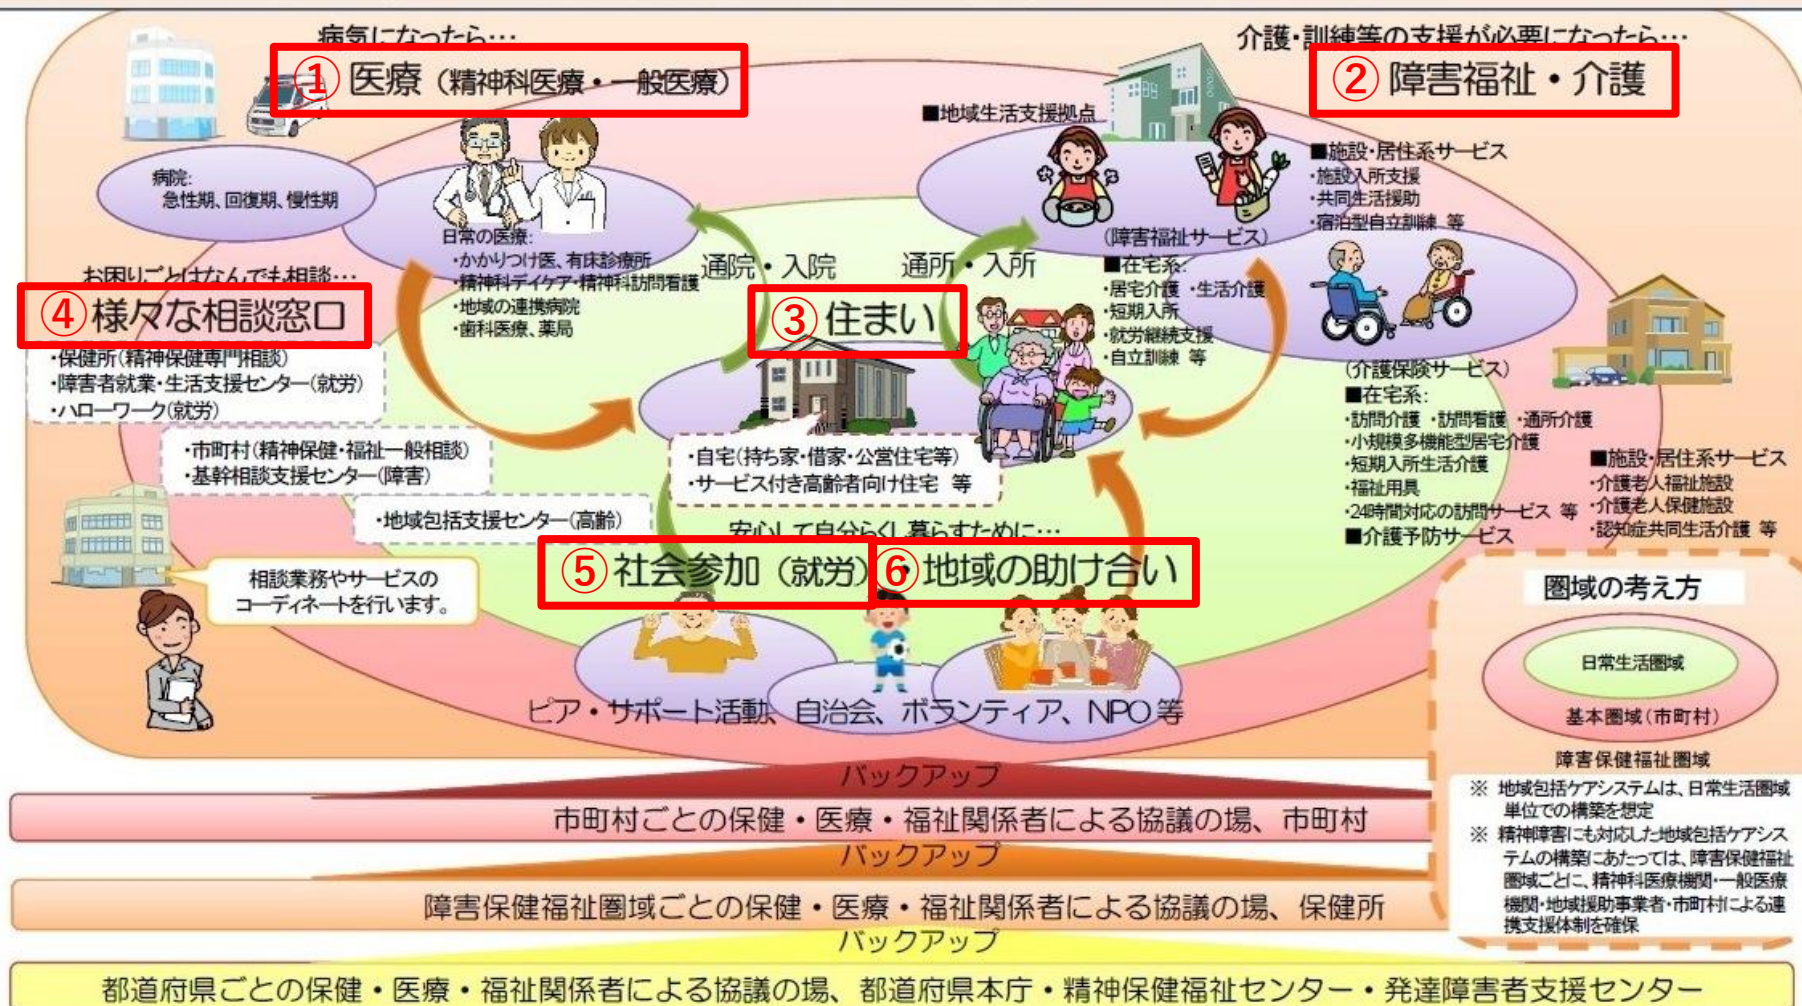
病気になったら…

① 医療（精神科医療・一般医療）

介護・訓練等の支援が必要になったら…

② 障害福祉・介護

病院：
急性期、回復期、慢性期

日常の医療：
・かかりつけ医、有床診療所
・精神科デイケア・精神科訪問看護
・地域の連携病院
・歯科医療、薬局

■地域生活支援拠点

（障害福祉サービス）
■在宅系：
・居宅介護 ・生活介護
・短期入所
・就労継続支援
・自立訓練 等

■施設・居住系サービス
・施設入所支援
・共同生活援助
・宿泊型自立訓練 等

通院・入院

通所・入所

お困りごとはなんでも相談…

④ 様々な相談窓口

・保健所（精神保健専門相談）
・障害者就業・生活支援センター（就労）
・ハローワーク（就労）

・市町村（精神保健・福祉一般相談）
・基幹相談支援センター（障害）

・地域包括支援センター（高齢）

③ 住まい

・自宅（持ち家・借家・公営住宅等）
・サービス付き高齢者向け住宅 等

（介護保険サービス）
■在宅系：
・訪問介護 ・訪問看護 ・通所介護
・小規模多機能型居宅介護
・短期入所生活介護
・福祉用具
・24時間対応の訪問サービス 等
■介護予防サービス

■施設・居住系サービス
・介護老人福祉施設
・介護老人保健施設
・認知症共同生活介護 等

相談業務やサービスのコーディネートを行います。

安心して自分らしく暮らすために…

⑤ 社会参加（就労）

⑥ 地域の助け合い

ピア・サポート活動、自治会、ボランティア、NPO等

圏域の考え方

日常生活圏域

基本圏域（市町村）

障害保健福祉圏域

※ 地域包括ケアシステムは、日常生活圏域単位での構築を想定
※ 精神障害にも対応した地域包括ケアシステムの構築にあたっては、障害保健福祉圏域ごとに、精神科医療機関・一般医療機関・地域援助事業者・市町村による連携支援体制を確保

バックアップ

市町村ごとの保健・医療・福祉関係者による協議の場、市町村

バックアップ

障害保健福祉圏域ごとの保健・医療・福祉関係者による協議の場、保健所

バックアップ

都道府県ごとの保健・医療・福祉関係者による協議の場、都道府県本庁・精神保健福祉センター・発達障害者支援センター